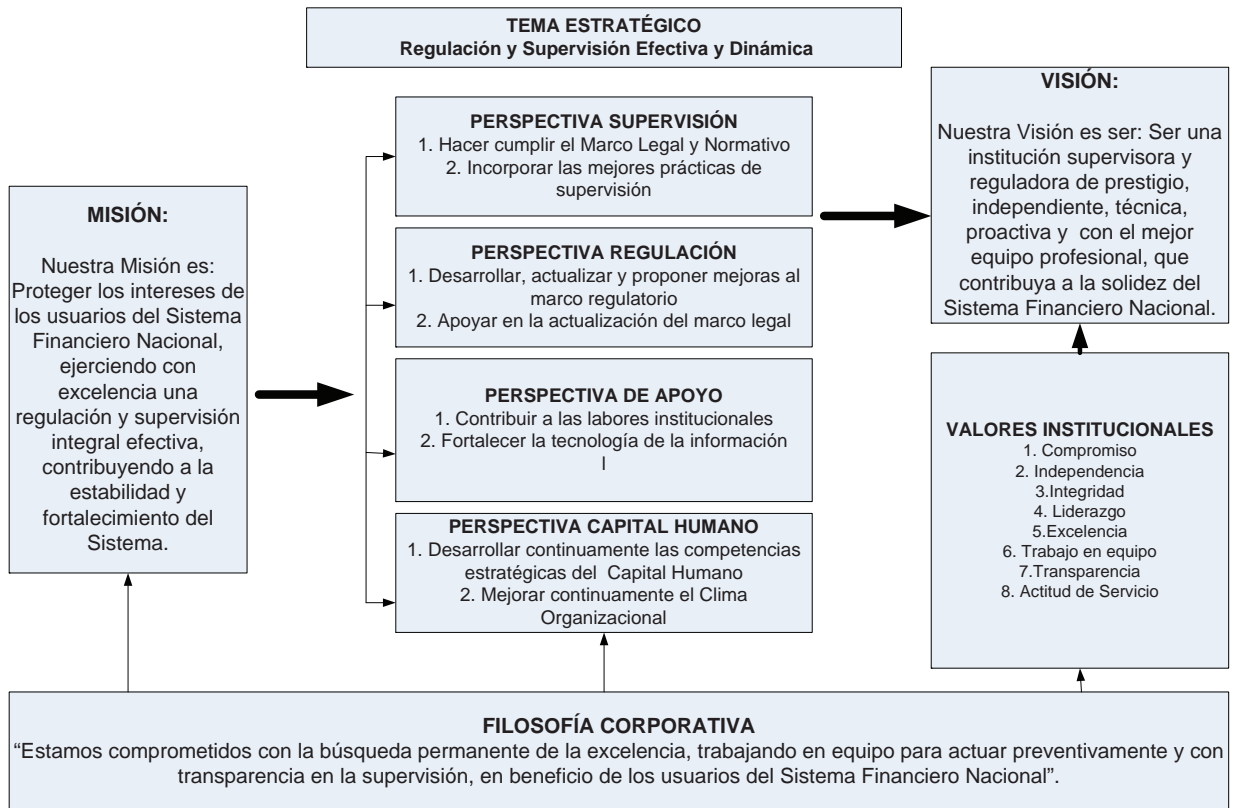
TEMA ESTRATÉGICO
Regulación y Supervisión Efectiva y Dinámica

MISIÓN:

Nuestra Misión es: Proteger los intereses de los usuarios del Sistema Financiero Nacional, ejerciendo con excelencia una regulación y supervisión integral efectiva, contribuyendo a la estabilidad y fortalecimiento del Sistema.

PERSPECTIVA SUPERVISIÓN
1. Hacer cumplir el Marco Legal y Normativo
2. Incorporar las mejores prácticas de supervisión

PERSPECTIVA REGULACIÓN
1. Desarrollar, actualizar y proponer mejoras al marco regulatorio
2. Apoyar en la actualización del marco legal

PERSPECTIVA DE APOYO
1. Contribuir a las labores institucionales
2. Fortalecer la tecnología de la información
l

PERSPECTIVA CAPITAL HUMANO
1. Desarrollar continuamente las competencias estratégicas del Capital Humano
2. Mejorar continuamente el Clima Organizacional

VISIÓN:

Nuestra Visión es ser: Ser una institución supervisora y reguladora de prestigio, independiente, técnica, proactiva y con el mejor equipo profesional, que contribuya a la solidez del Sistema Financiero Nacional.

VALORES INSTITUCIONALES
1. Compromiso
2. Independencia
3.Integridad
4. Liderazgo
5.Excelencia
6. Trabajo en equipo
7.Transparencia
8. Actitud de Servicio

FILOSOFÍA CORPORATIVA
"Estamos comprometidos con la búsqueda permanente de la excelencia, trabajando en equipo para actuar preventivamente y con transparencia en la supervisión, en beneficio de los usuarios del Sistema Financiero Nacional".